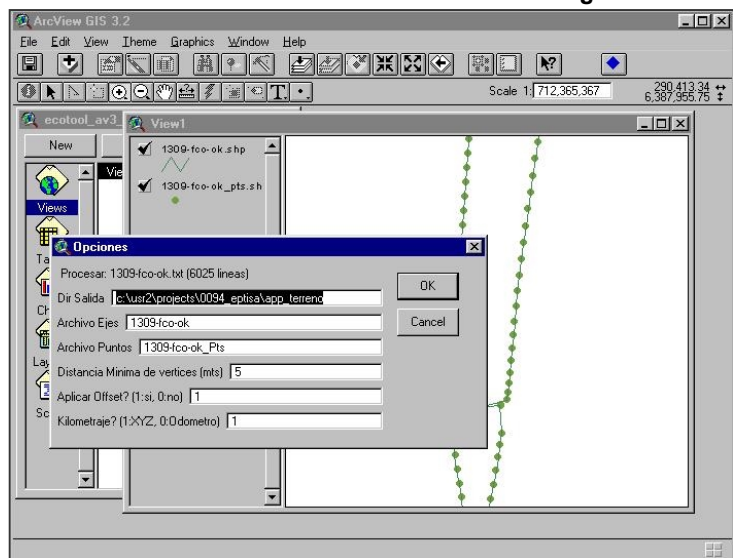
ArcView GIS 3.2
File Edit View Theme Graphics Window Help
Scale 1: 712,365,367
290,413.34
6,387,955.75
ecotool_av3_
New
Views
Ta
Ch
Lay
Sc
View1
1309-fco-ok.shp
1309-fco-ok_pts.sh
Opciones
Procesar: 1309-fco-ok.txt (6025 lineas)
Dir Salida c:\usr2\projects\0094_eptisa\app_terreno
Archivo Ejes 1309-fco-ok
Archivo Puntos 1309-fco-ok_Pts
Distancia Minima de vertices (mts) 5
Aplicar Offset? (1:si, 0:no) 1
Kilometraje? (1:XYZ, 0:Odometro) 1
OK
Cancel